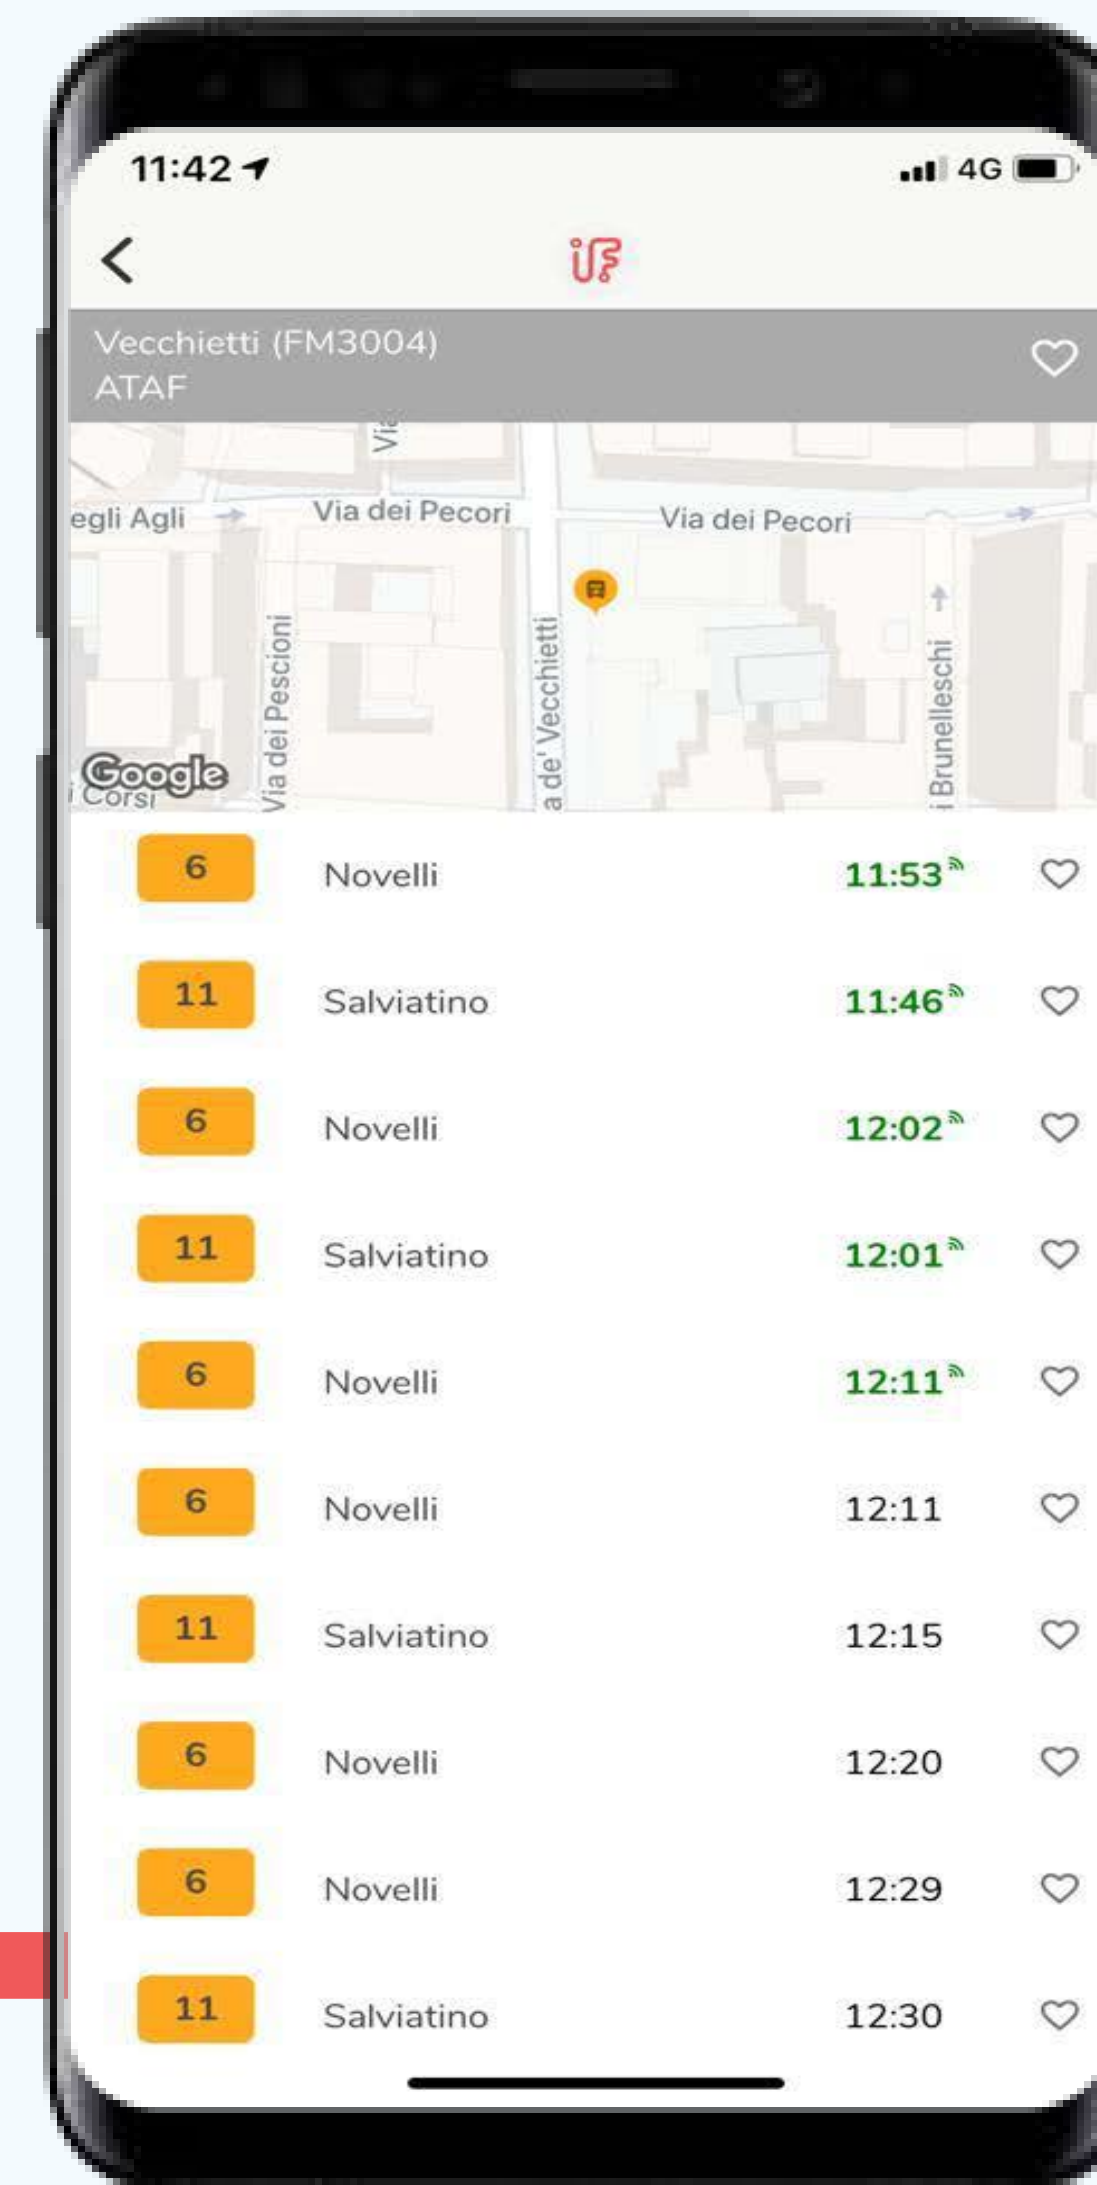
11:42

4G

Vecchietti (FM3004)
ATAF

Via
egli Agli
Via dei Pecori
Via dei Pecori
Via dei Pescioni
a de' Vecchietti
i Brunelleschi
Google
i Corsi

| | | |
|---|---|---|
| 6 | Novelli | 11:53 |
| 11 | Salviatino | 11:46 |
| 6 | Novelli | 12:02 |
| 11 | Salviatino | 12:01 |
| 6 | Novelli | 12:11 |
| 6 | Novelli | 12:11 |
| 11 | Salviatino | 12:15 |
| 6 | Novelli | 12:20 |
| 6 | Novelli | 12:29 |
| 11 | Salviatino | 12:30 |